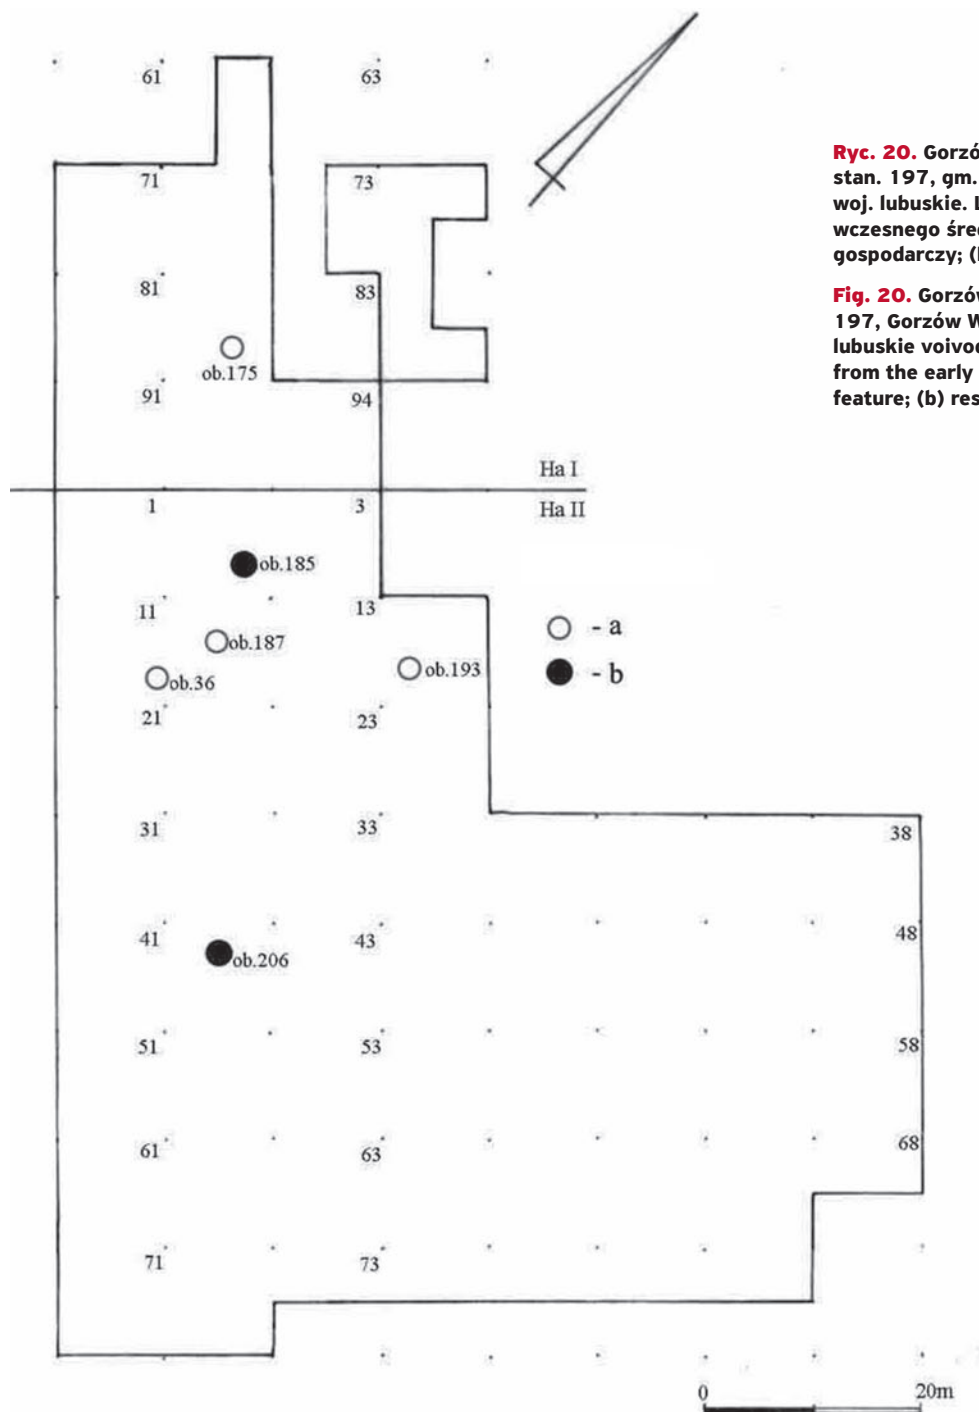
61
63
71
73
81
83
ob.175
91
94
Ha I
1
3
Ha II
ob.185
11
13
ob.187
ob.36
ob.193
- a
- b
21
23
31
33
38
41
43
48
ob.206
51
53
58
61
63
68
71
73
0
20m

**Ryc. 20.** Gorzó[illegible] stan. 197, gm. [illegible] woj. lubuskie. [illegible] wczesnego śre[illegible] gospodarczy; ([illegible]

**Fig. 20.** Gorzó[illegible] 197, Gorzów W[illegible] lubuskie voivod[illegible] from the early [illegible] feature; (b) res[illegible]